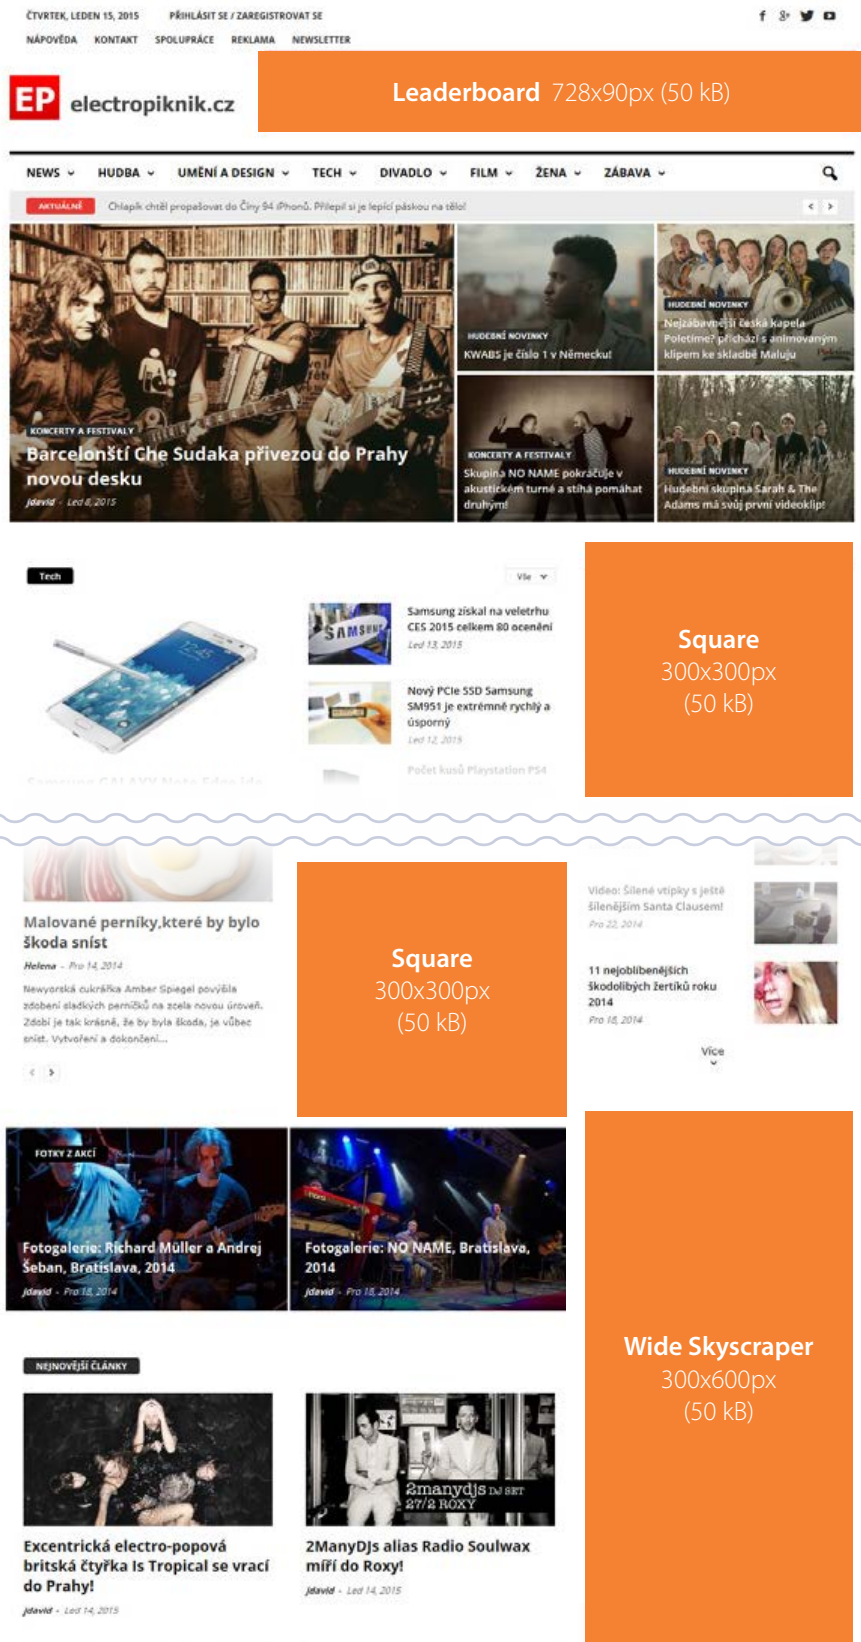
ČTVRTEK, LEDEN 15, 2015 PŘIHLÁSIT SE / ZAREGISTROVAT SE

NÁPOVĚDA KONTAKT SPOLUPRÁCE REKLAMA NEWSLETTER

EP electropiknik.cz

Leaderboard 728x90px (50 kB)

NEWS HUDBA UMĚNÍ A DESIGN TECH DIVADLO FILM ŽENA ZÁBAVA

AKTUÁLNĚ Chlapík chtěl propašovat do Číny 94 iPhonů. Přilepil si je lepící páskou na tělo!

KONCERTY A FESTIVALY
Barcelonští Che Sudaka přivezou do Prahy novou desku
jdavid - Led 8, 2015

HUDEBNÍ NOVINKY
KWABS je číslo 1 v Německu!

HUDEBNÍ NOVINKY
Nejzábavnější česká kapela Poletíme? přichází s animovaným klipem ke skladbě Maluju

KONCERTY A FESTIVALY
Skupina NO NAME pokračuje v akustickém turné a stihá pomáhat druhým!

HUDEBNÍ NOVINKY
Hudební skupina Sarah & The Adams má svůj první videoklip!

Tech

Vše

Samsung získal na veletrhu CES 2015 celkem 80 ocenění
Led 13, 2015

Nový PCIe SSD Samsung SM951 je extrémně rychlý a úsporný
Led 12, 2015

Počet kusů Playstation PS4

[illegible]

Square 300x300px (50 kB)

Malované perníky,které by bylo škoda sníst
Helena - Pro 14, 2014
Newyorská cukrářka Amber Spiegel povýšila zdobení sladkých perníčků na zcela novou úroveň. Zdobí je tak krásně, že by byla škoda, je vůbec sníst. Vytvoření a dokončení...

Square 300x300px (50 kB)

Video: Šílené vtipky s ještě šílenějším Santa Clausem!
Pro 22, 2014

11 nejoblíbenějších škodolibých žertíků roku 2014
Pro 18, 2014

Více

FOTKY Z AKCÍ
Fotogalerie: Richard Müller a Andrej Šeban, Bratislava, 2014
jdavid - Pro 18, 2014

Fotogalerie: NO NAME, Bratislava, 2014
jdavid - Pro 18, 2014

Wide Skyscraper 300x600px (50 kB)

NEJNOVĚJŠÍ ČLÁNKY

Excentrická electro-popová britská čtyřka Is Tropical se vrací do Prahy!
jdavid - Led 14, 2015

2manydjs DJ SET 27/2 ROXY

2ManyDJs alias Radio Soulwax míří do Roxy!
jdavid - Led 14, 2015